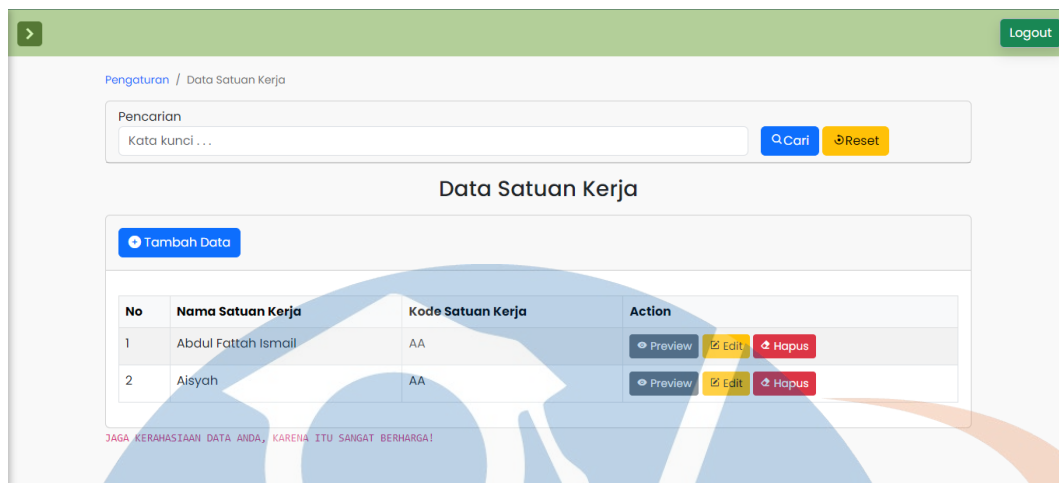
Logout

Pengaturan / Data Satuan Kerja

Pencarian

Kata kunci . . .

Cari

Reset

Data Satuan Kerja

Tambah Data

| No | Nama Satuan Kerja | Kode Satuan Kerja | Action |
|---|---|---|---|
| 1 | Abdul Fattah Ismail | AA | Preview Edit Hapus |
| 2 | Aisyah | AA | Preview Edit Hapus |

JAGA KERAHASIAAN DATA ANDA, KARENA ITU SANGAT BERHARGA!